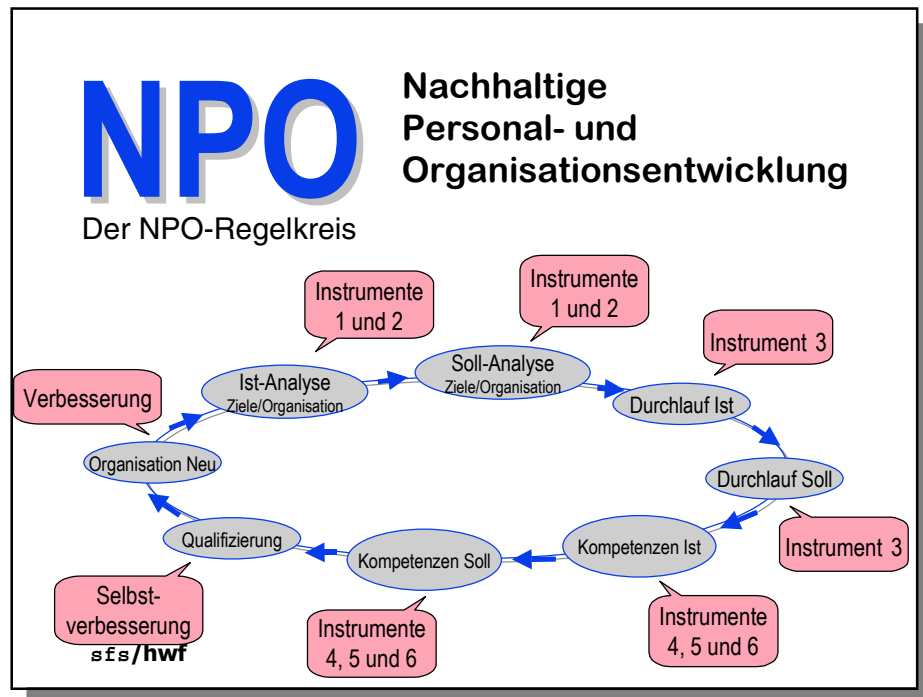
NPO

Der NPO-Regelkreis

Nachhaltige Personal- und Organisationsentwicklung

Instrumente 1 und 2

Instrumente 1 und 2

Instrument 3

Verbesserung

Ist-Analyse
Ziele/Organisation

Soll-Analyse
Ziele/Organisation

Durchlauf Ist

Organisation Neu

Durchlauf Soll

Qualifizierung

Kompetenzen Soll

Kompetenzen Ist

Instrument 3

Selbst-verbesserung

sfs/hwf

Instrumente 4, 5 und 6

Instrumente 4, 5 und 6